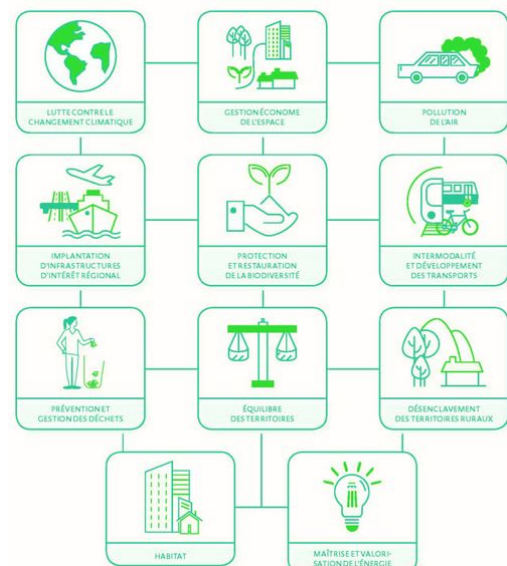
LUTTE CONTRE LE CHANGEMENT CLIMATIQUE

GESTION ÉCONOME DE L'ESPACE

POLLUTION DE L'AIR

IMPLANTATION D'INFRASTRUCTURES D'INTÉRÊT RÉGIONAL

PROTECTION ET RESTAURATION DE LA BIODIVERSITÉ

INTERMODALITÉ ET DÉVELOPPEMENT DES TRANSPORTS

PRÉVENTION ET GESTION DES DÉCHETS

ÉQUILIBRE DES TERRITOIRES

DÉSENCLAVEMENT DES TERRITOIRES RURAUX

HABITAT

MAÎTRISE ET VALORISATION DE L'ÉNERGIE